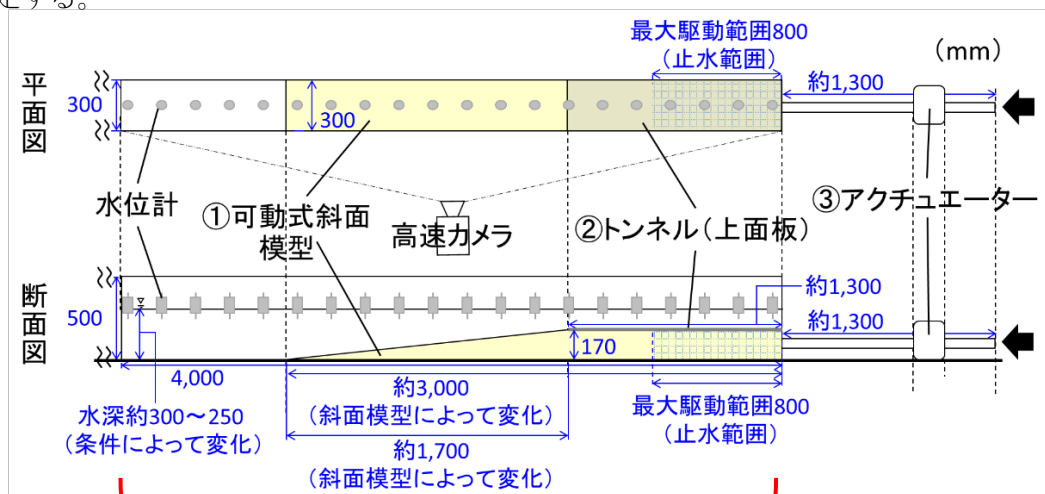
とする。

最大駆動範囲800
（止水範囲）

（mm）

平面図

300

300

約1,300

水位計

①可動式斜面模型

高速カメラ

②トンネル（上面板）

③アクチュエーター

断面図

500

約1,300

約1,300

170

4,000

水深約300～250
（条件によって変化）

約3,000
（斜面模型によって変化）

最大駆動範囲800
（止水範囲）

約1,700
（斜面模型によって変化）